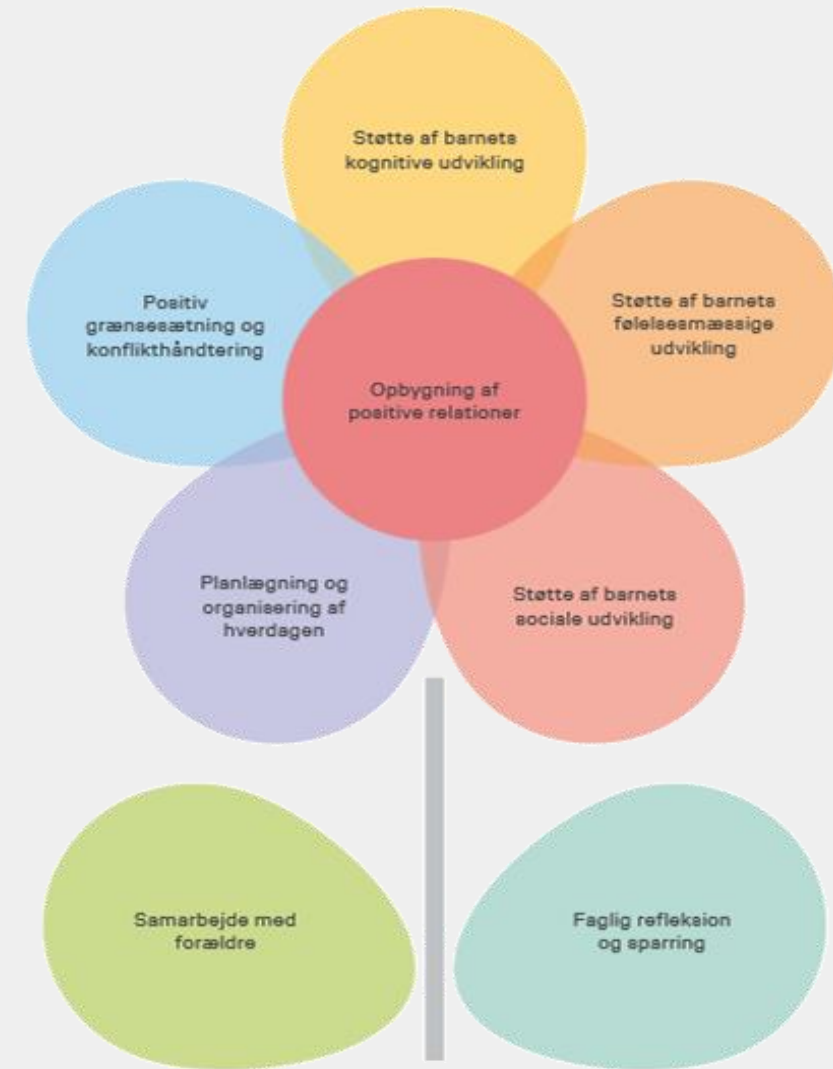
Støtte af barnets kognitive udvikling

Positiv grænsesætning og konflikthåndtering

Støtte af barnets følelsesmæssige udvikling

Opbygning af positive relationer

Planlægning og organisering af hverdagen

Støtte af barnets sociale udvikling

Samarbejde med forældre

Faglig refleksion og sparring